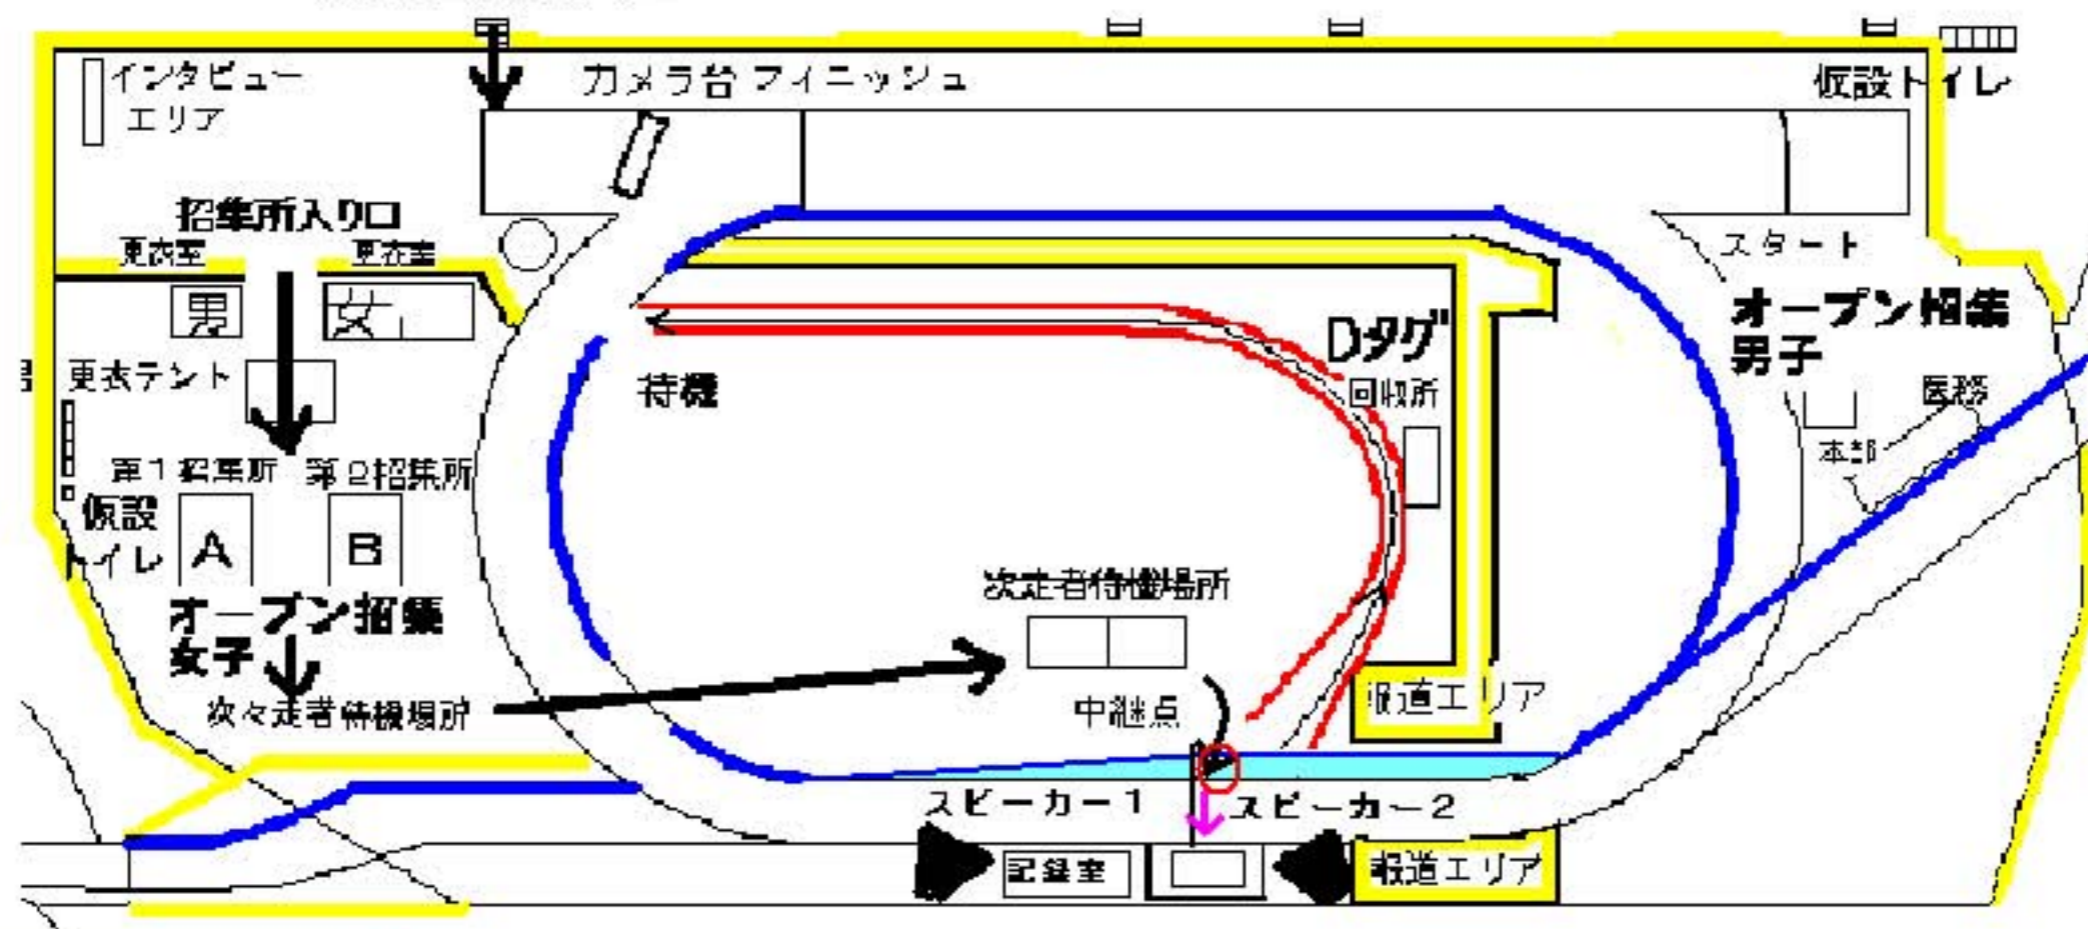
インタビュー
エリア

カメラ台 フィニッシュ

仮設トイレ

招集所入り口

更衣室

更衣室

男

女

更衣テント

第1招集所

第2招集所

仮設
トイレ

A

B

オープン招集
女子

次々走者待機場所

待機

Dタグ
回収所

次走者待機場所

中継点

スタート

オープン招集
男子

医務

本部

報道エリア

スピーカー1

スピーカー2

記録室

報道エリア